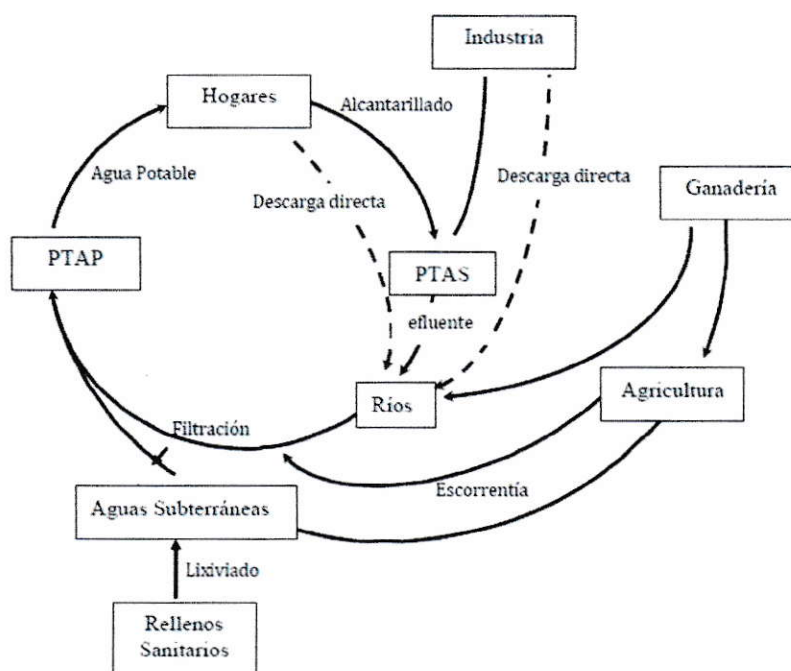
Industria

Hogares

Alcantarillado

Agua Potable

Descarga directa

Descarga directa

Ganadería

PTAP

PTAS

efluente

Ríos

Agricultura

Filtración

Escorrentía

Aguas Subterráneas

Lixiviado

Rellenos Sanitarios